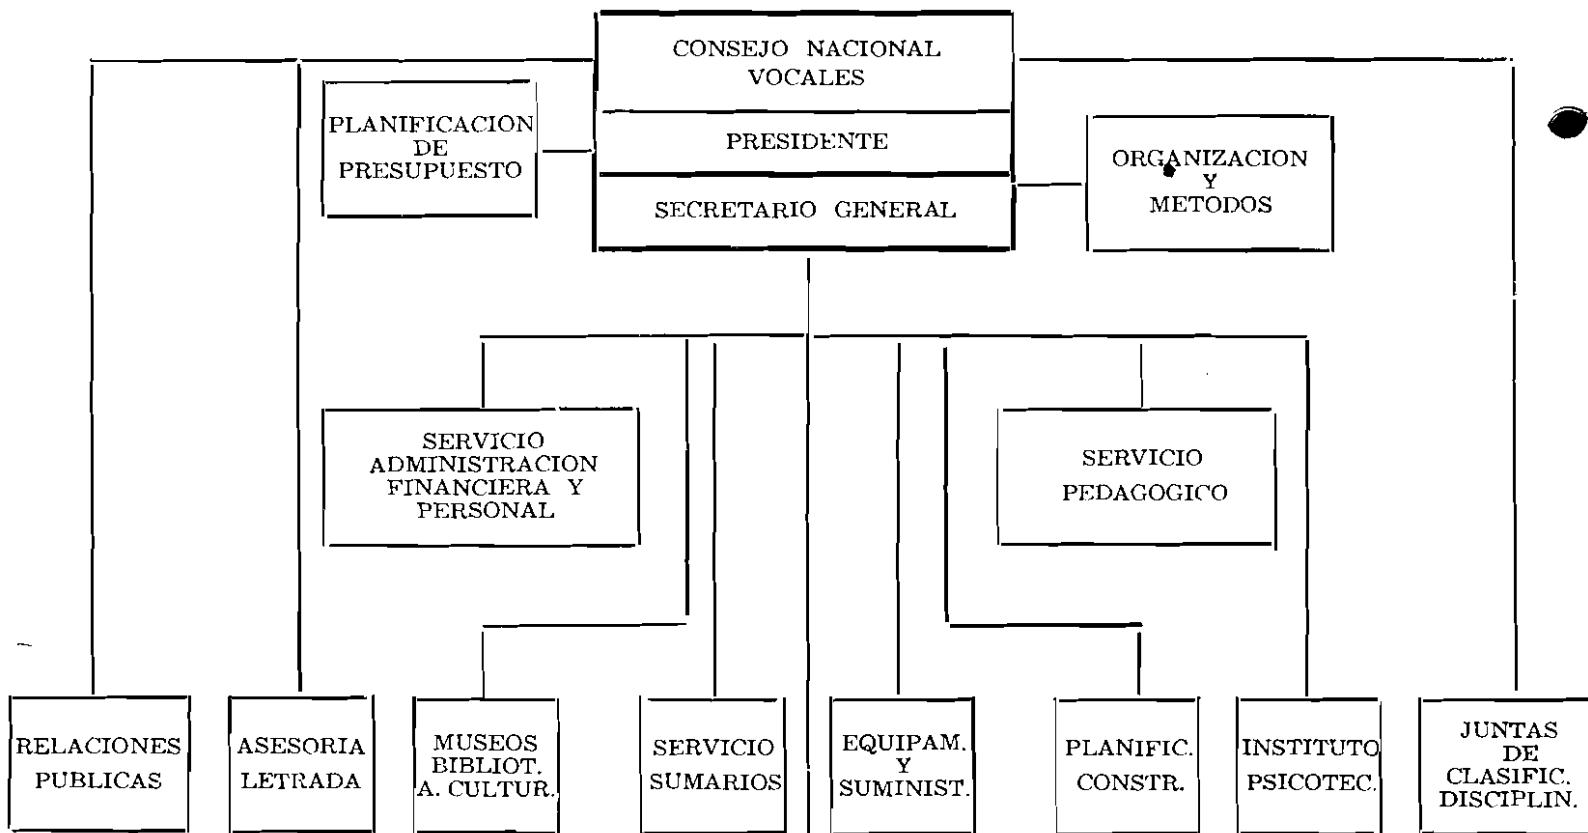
CONSEJO NACIONAL
VOCALES

PRESIDENTE

SECRETARIO GENERAL

PLANIFICACION
DE
PRESUPUESTO

ORGANIZACION
Y
METODOS

SERVICIO
ADMINISTRACION
FINANCIERA Y
PERSONAL

SERVICIO
PEDAGOGICO

RELACIONES
PUBLICAS

ASESORIA
LETRADA

MUSEOS
BIBLIOT.
A. CULTUR.

SERVICIO
SUMARIOS

EQUIPAM.
Y
SUMINIST.

PLANIFIC.
CONSTR.

INSTITUTO
PSICOTEC.

JUNTAS
DE
CLASIFIC.
DISCIPLIN.